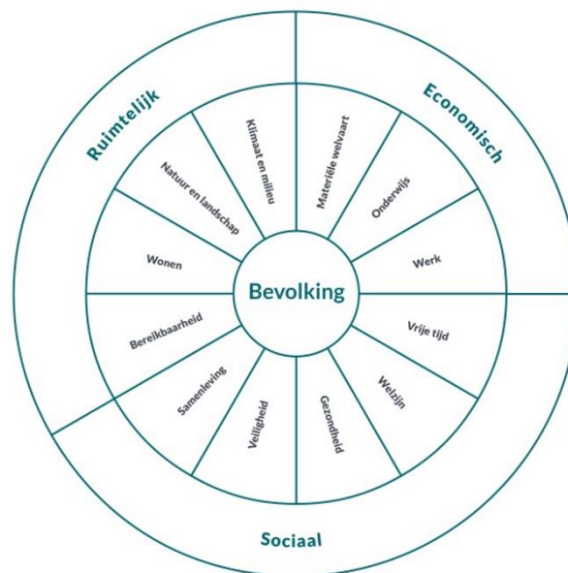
Ruimtelijk

Economisch

Klimaat en milieu

Materiële welvaart

Natuur en landschap

Onderwijs

Wonen

Werk

Bevolking

Bereikbaarheid

Vrije tijd

Samenleving

Welzijn

Veiligheid

Gezondheid

Sociaal